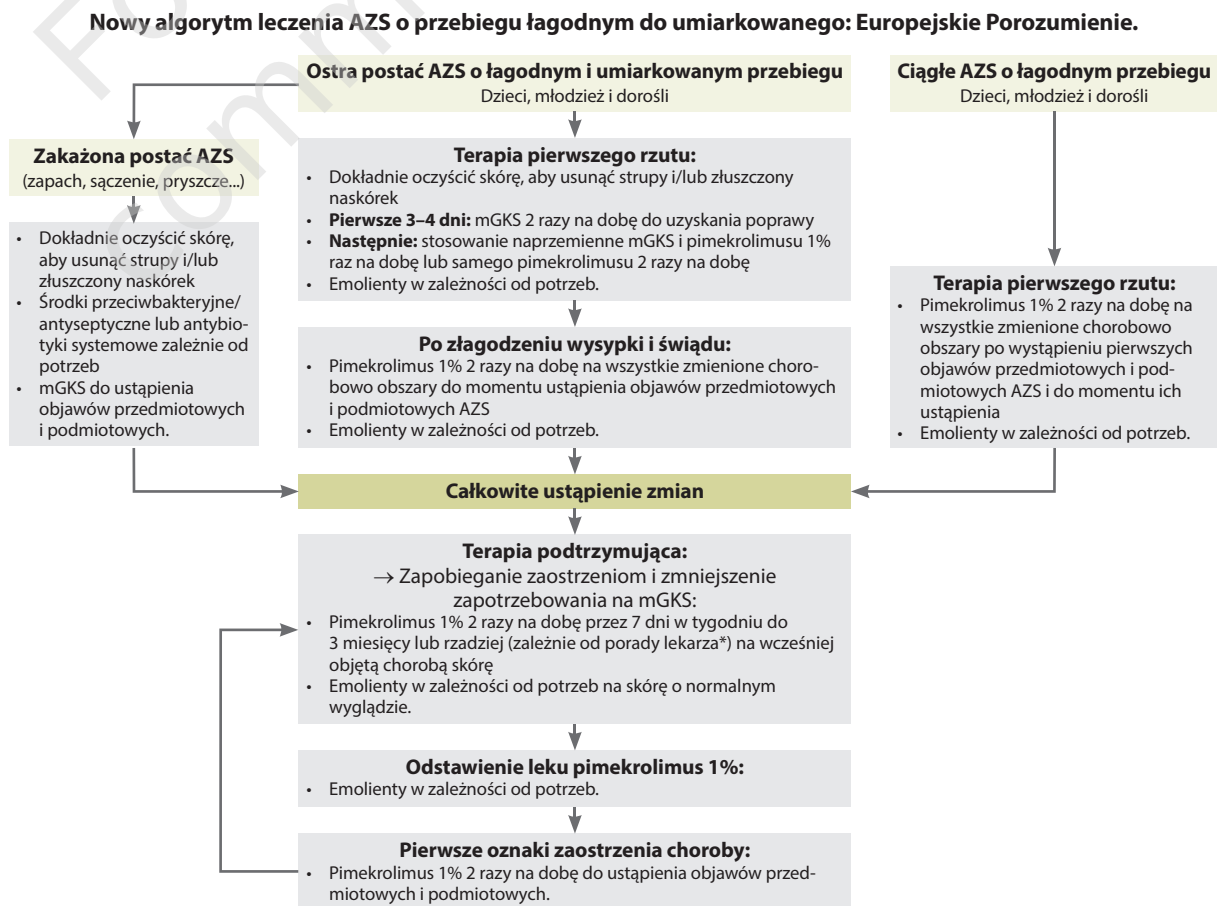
**Nowy algorytm leczenia AZS o przebiegu łagodnym do umiarkowanego: Europejskie Porozumienie.**

**Ostra postać AZS o łagodnym i umiarkowanym przebiegu**
Dzieci, młodzież i dorośli

**Ciągłe AZS o łagodnym przebiegu**
Dzieci, młodzież i dorośli

**Zakażona postać AZS**
(zapach, sączenie, pryszcze...)

- Dokładnie oczyścić skórę, aby usunąć strupy i/lub złuszczony naskórek
- Środki przeciwbakteryjne/antyseptyczne lub antybiotyki systemowe zależnie od potrzeb
- mGKS do ustąpienia objawów przedmiotowych i podmiotowych.

**Terapia pierwszego rzutu:**
- Dokładnie oczyścić skórę, aby usunąć strupy i/lub złuszczony naskórek
- **Pierwsze 3–4 dni:** mGKS 2 razy na dobę do uzyskania poprawy
- **Następnie:** stosowanie naprzemienne mGKS i pimekrolimusu 1% raz na dobę lub samego pimekrolimusu 2 razy na dobę
- Emolienty w zależności od potrzeb.

**Po złagodzeniu wysypki i świądu:**
- Pimekrolimus 1% 2 razy na dobę na wszystkie zmienione chorobowo obszary do momentu ustąpienia objawów przedmiotowych i podmiotowych AZS
- Emolienty w zależności od potrzeb.

**Terapia pierwszego rzutu:**
- Pimekrolimus 1% 2 razy na dobę na wszystkie zmienione chorobowo obszary po wystąpieniu pierwszych objawów przedmiotowych i podmiotowych AZS i do momentu ich ustąpienia
- Emolienty w zależności od potrzeb.

**Całkowite ustąpienie zmian**

**Terapia podtrzymująca:**
→ Zapobieganie zaostrzeniom i zmniejszenie zapotrzebowania na mGKS:
- Pimekrolimus 1% 2 razy na dobę przez 7 dni w tygodniu do 3 miesięcy lub rzadziej (zależnie od porady lekarza*) na wcześniej objętą chorobą skórę
- Emolienty w zależności od potrzeb na skórę o normalnym wyglądzie.

**Odstawienie leku pimekrolimus 1%:**
- Emolienty w zależności od potrzeb.

**Pierwsze oznaki zaostrzenia choroby:**
- Pimekrolimus 1% 2 razy na dobę do ustąpienia objawów przedmiotowych i podmiotowych.